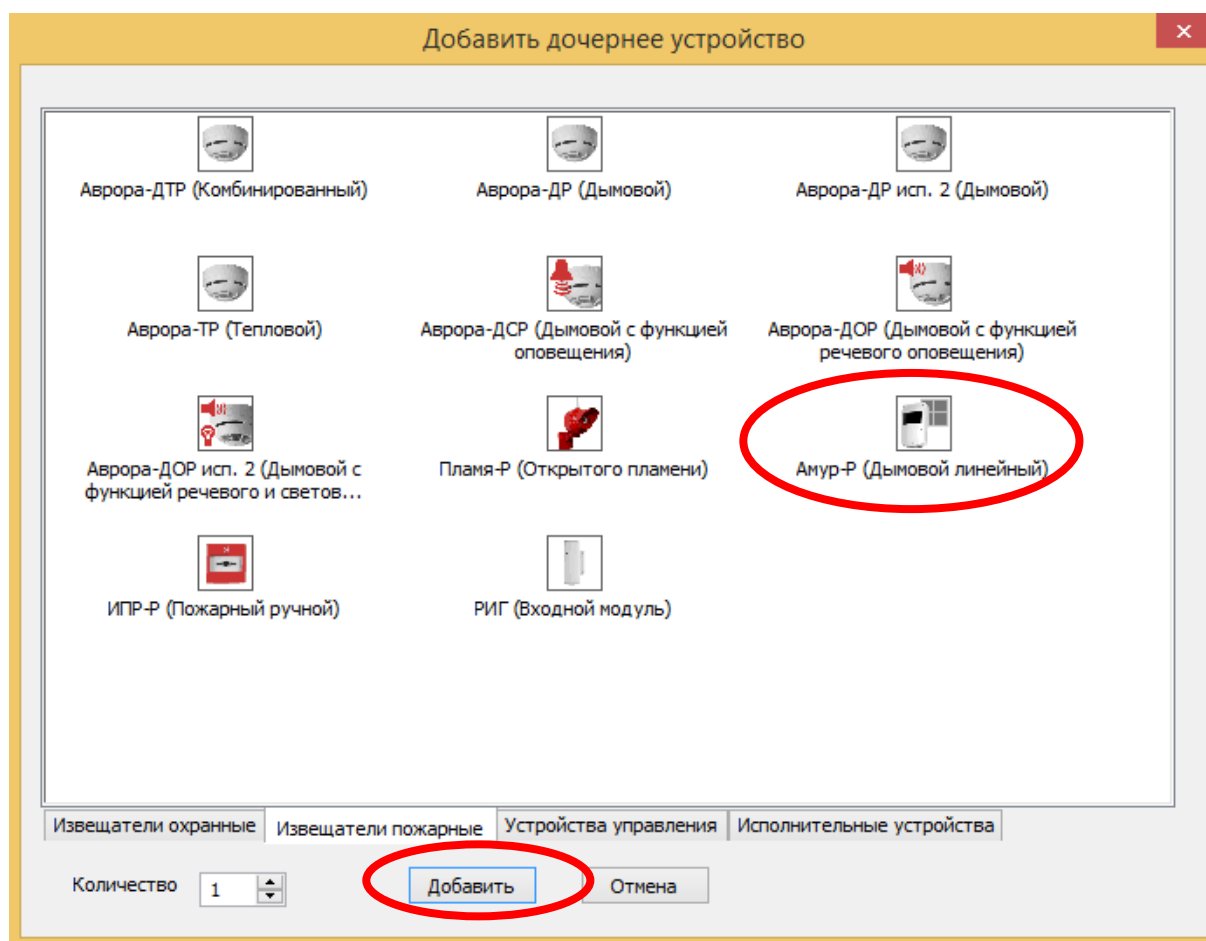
Добавить дочернее устройство

Аврора-ДТР (Комбинированный)

Аврора-ДР (Дымовой)

Аврора-ДР исп. 2 (Дымовой)

Аврора-ТР (Тепловой)

Аврора-ДСР (Дымовой с функцией оповещения)

Аврора-ДОР (Дымовой с функцией речевого оповещения)

Аврора-ДОР исп. 2 (Дымовой с функцией речевого и светов...

Пламя-Р (Открытого пламени)

Амур-Р (Дымовой линейный)

ИПР-Р (Пожарный ручной)

РИГ (Входной модуль)

Извещатели охранные | Извещатели пожарные | Устройства управления | Исполнительные устройства

Количество 1

Добавить

Отмена